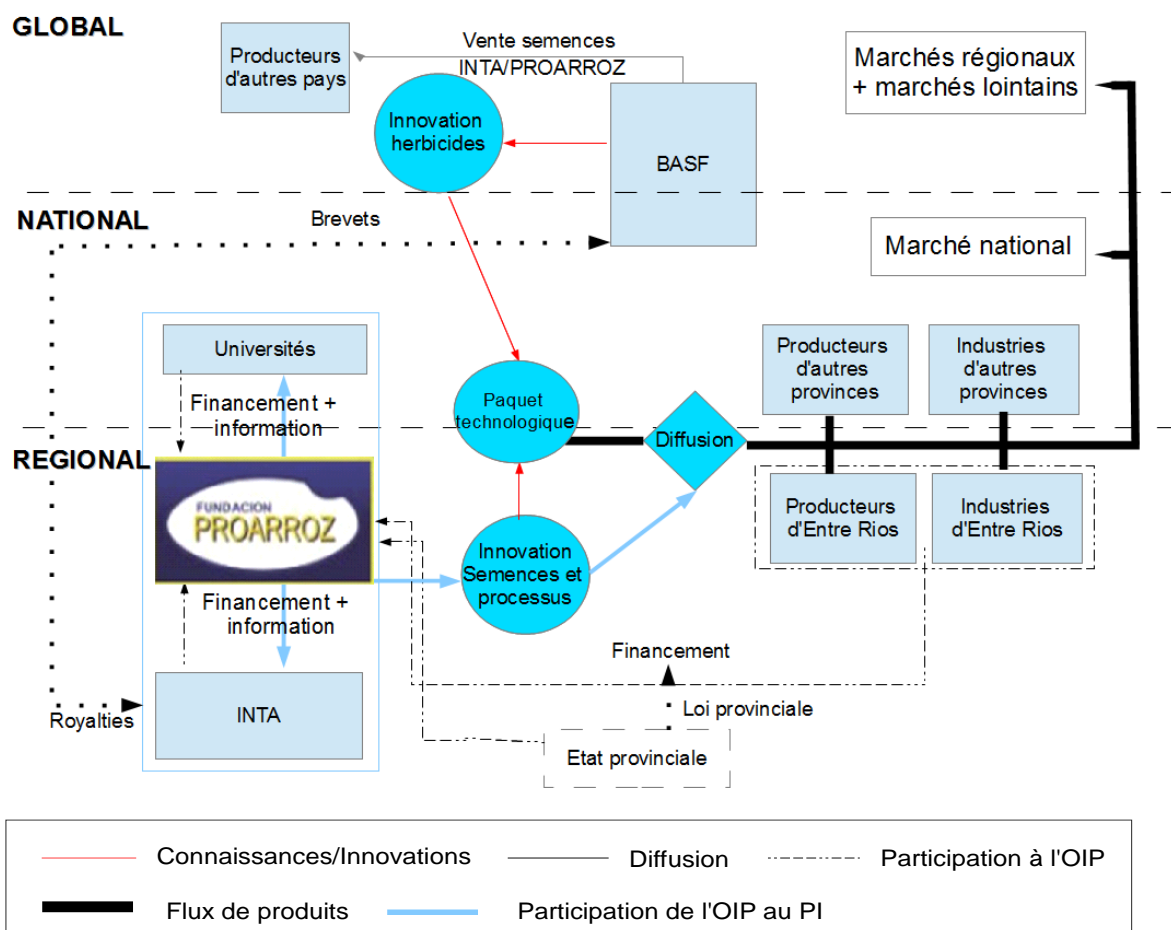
GLOBAL

Producteurs d'autres pays

Vente semences INTA/PROARROZ

Innovation herbicides

BASF

Marchés régionaux + marchés lointains

NATIONAL

Brevets

Marché national

Universités

Financement + information

Paquet technologique

Diffusion

Producteurs d'autres provinces

Industries d'autres provinces

REGIONAL

FUNDACION PROARROZ

Innovation Semences et processus

Producteurs d'Entre Rios

Industries d'Entre Rios

Financement + information

Financement

Loi provinciale

Royalties

INTA

Etat provinciale

Connaissances/Innovations

Diffusion

Participation à l'OIP

Flux de produits

Participation de l'OIP au PI